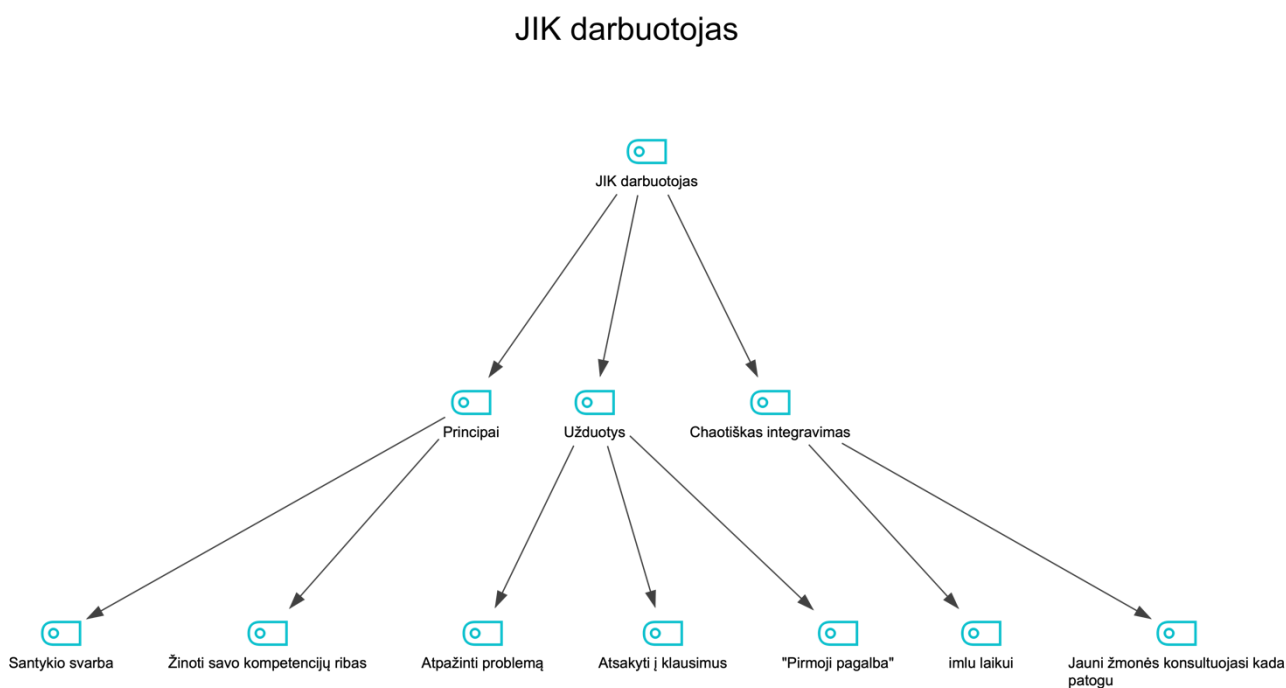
JIK darbuotojas

JIK darbuotojas

Principai

Užduotys

Chaotiškas integravimas

Santykio svarba

Žinoti savo kompetencijų ribas

Atpažinti problemą

Atsakyti į klausimus

"Pirmoji pagalba"

imlu laikui

Jauni žmonės konsultuojasi kada patogu